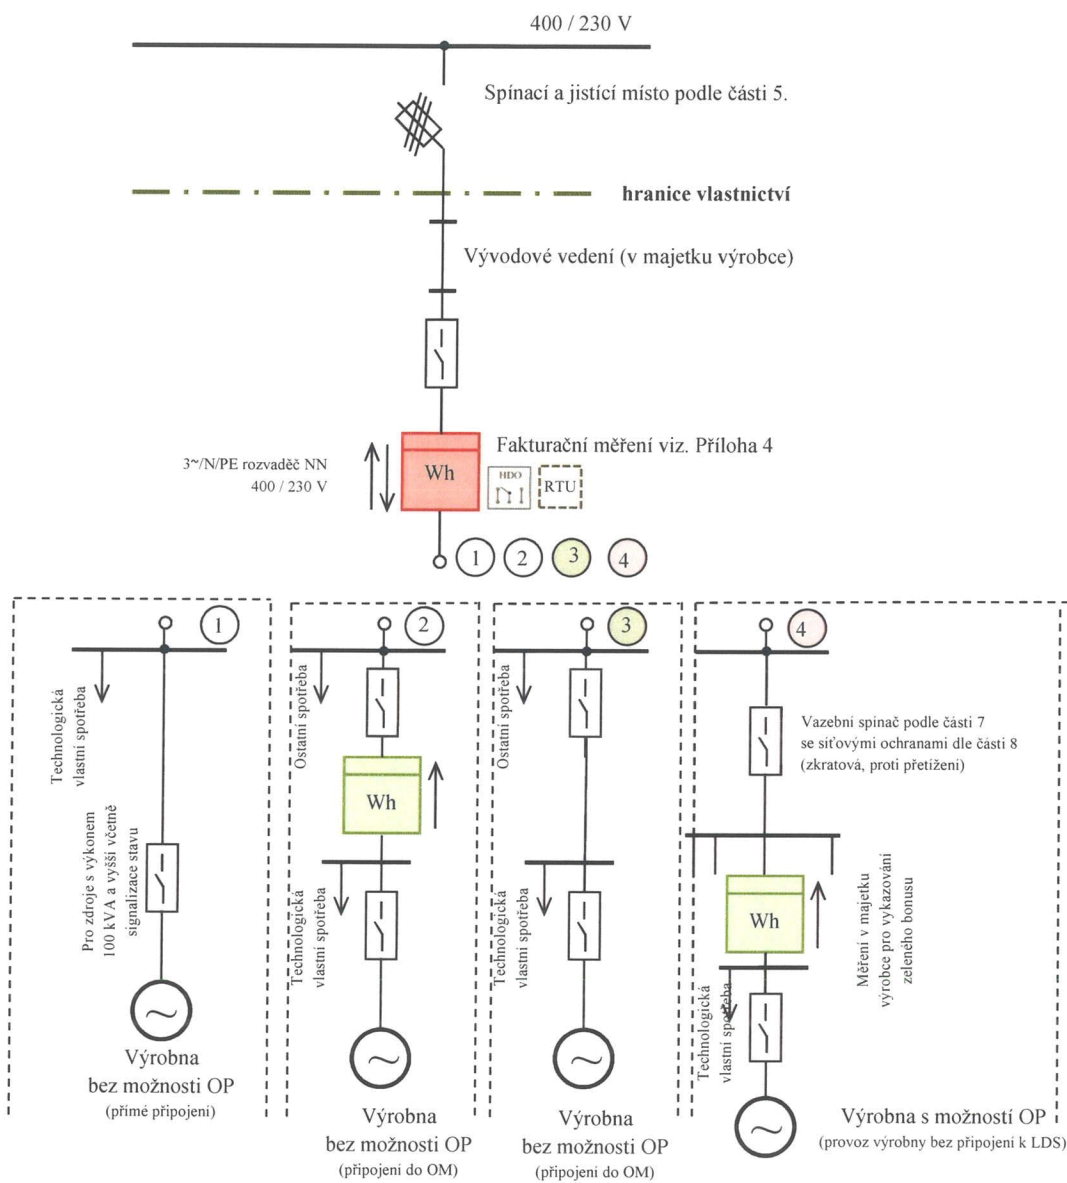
400 / 230 V

Spínací a jistící místo podle části 5.

hranice vlastnictví

Vývodové vedení (v majetku výrobce)

3~/N/PE rozvaděč NN 400 / 230 V

Wh

Fakturační měření viz. Příloha 4

HDO

RTU

1 2 3 4

1

Technologická vlastní spotřeba

Pro zdroje s výkonem 100 kVA a vyšší včetně signalizace stavu

Výrobna bez možnosti OP
(přímé připojení)

2

Ostatní spotřeba

Wh

Technologická vlastní spotřeba

Výrobna bez možnosti OP
(připojení do OM)

3

Ostatní spotřeba

Technologická vlastní spotřeba

Výrobna bez možnosti OP
(připojení do OM)

4

Vazební spínač podle části 7 se síťovými ochranami dle části 8 (zkratová, proti přetížení)

Wh

Měření v majetku výrobce pro vykazování zeleného bonusu

Technologická vlastní spotřeba

Výrobna s možností OP
(provoz výrobny bez připojení k LDS)